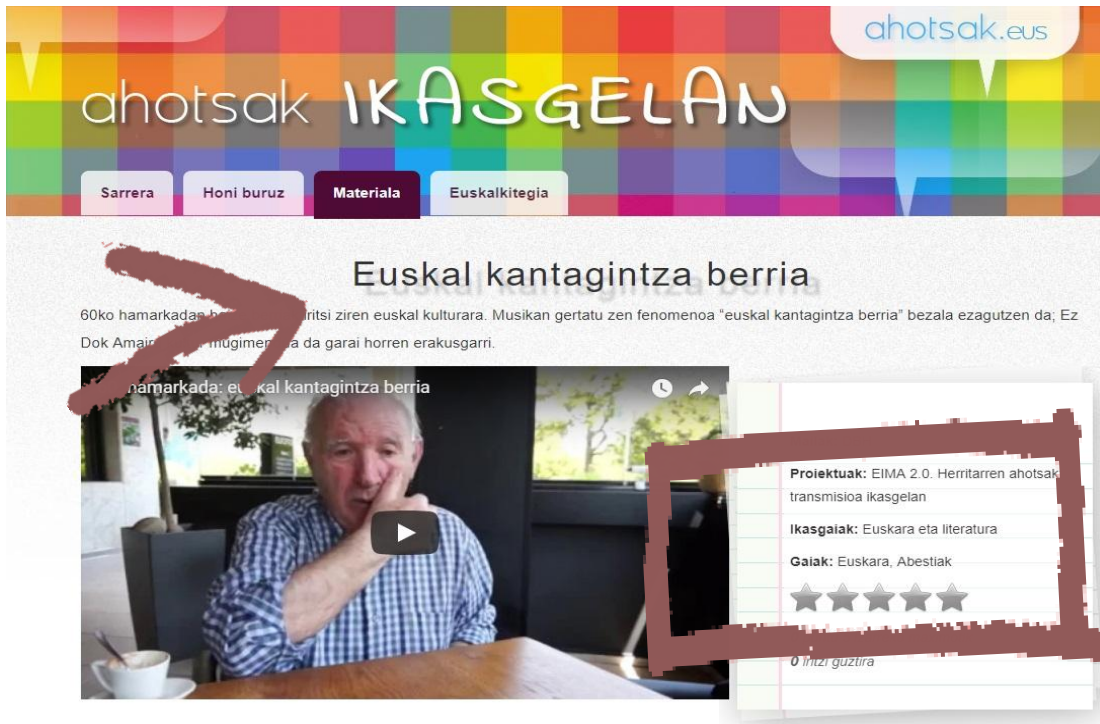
ahotsak.eus

ahotsak IKASGELAN

Sarrera
Honi buruz
Materiala
Euskalkitegia

Euskal kantagintza berria

60ko hamarkadan b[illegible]ritsi ziren euskal kulturara. Musikan gertatu zen fenomenoa "euskal kantagintza berria" bezala ezagutzen da; Ez Dok Amair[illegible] mugimen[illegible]a da garai horren erakusgarri.

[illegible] hamarkada: eu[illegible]kal kantagintza berria

Proiektuak: EIMA 2.0. Herritarren ahotsak transmisioa ikasgelan

Ikasgaiak: Euskara eta literatura

Gaiak: Euskara, Abestiak

0 iritzi guztira